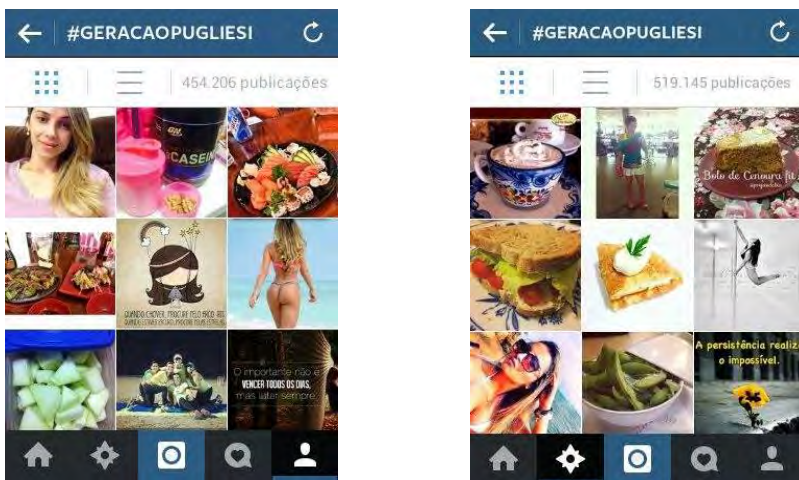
#GERACAOPUGLIESI

454.206 publicações

CASEIN

QUANDO CHOVER, PROCURE PELO ARCO-ÍRIS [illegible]

O importante não é VENCER TODOS OS DIAS, mas lutar sempre.

#GERACAOPUGLIESI

519.145 publicações

Bolo de Cenoura fit

A persistência realiza o impossível.